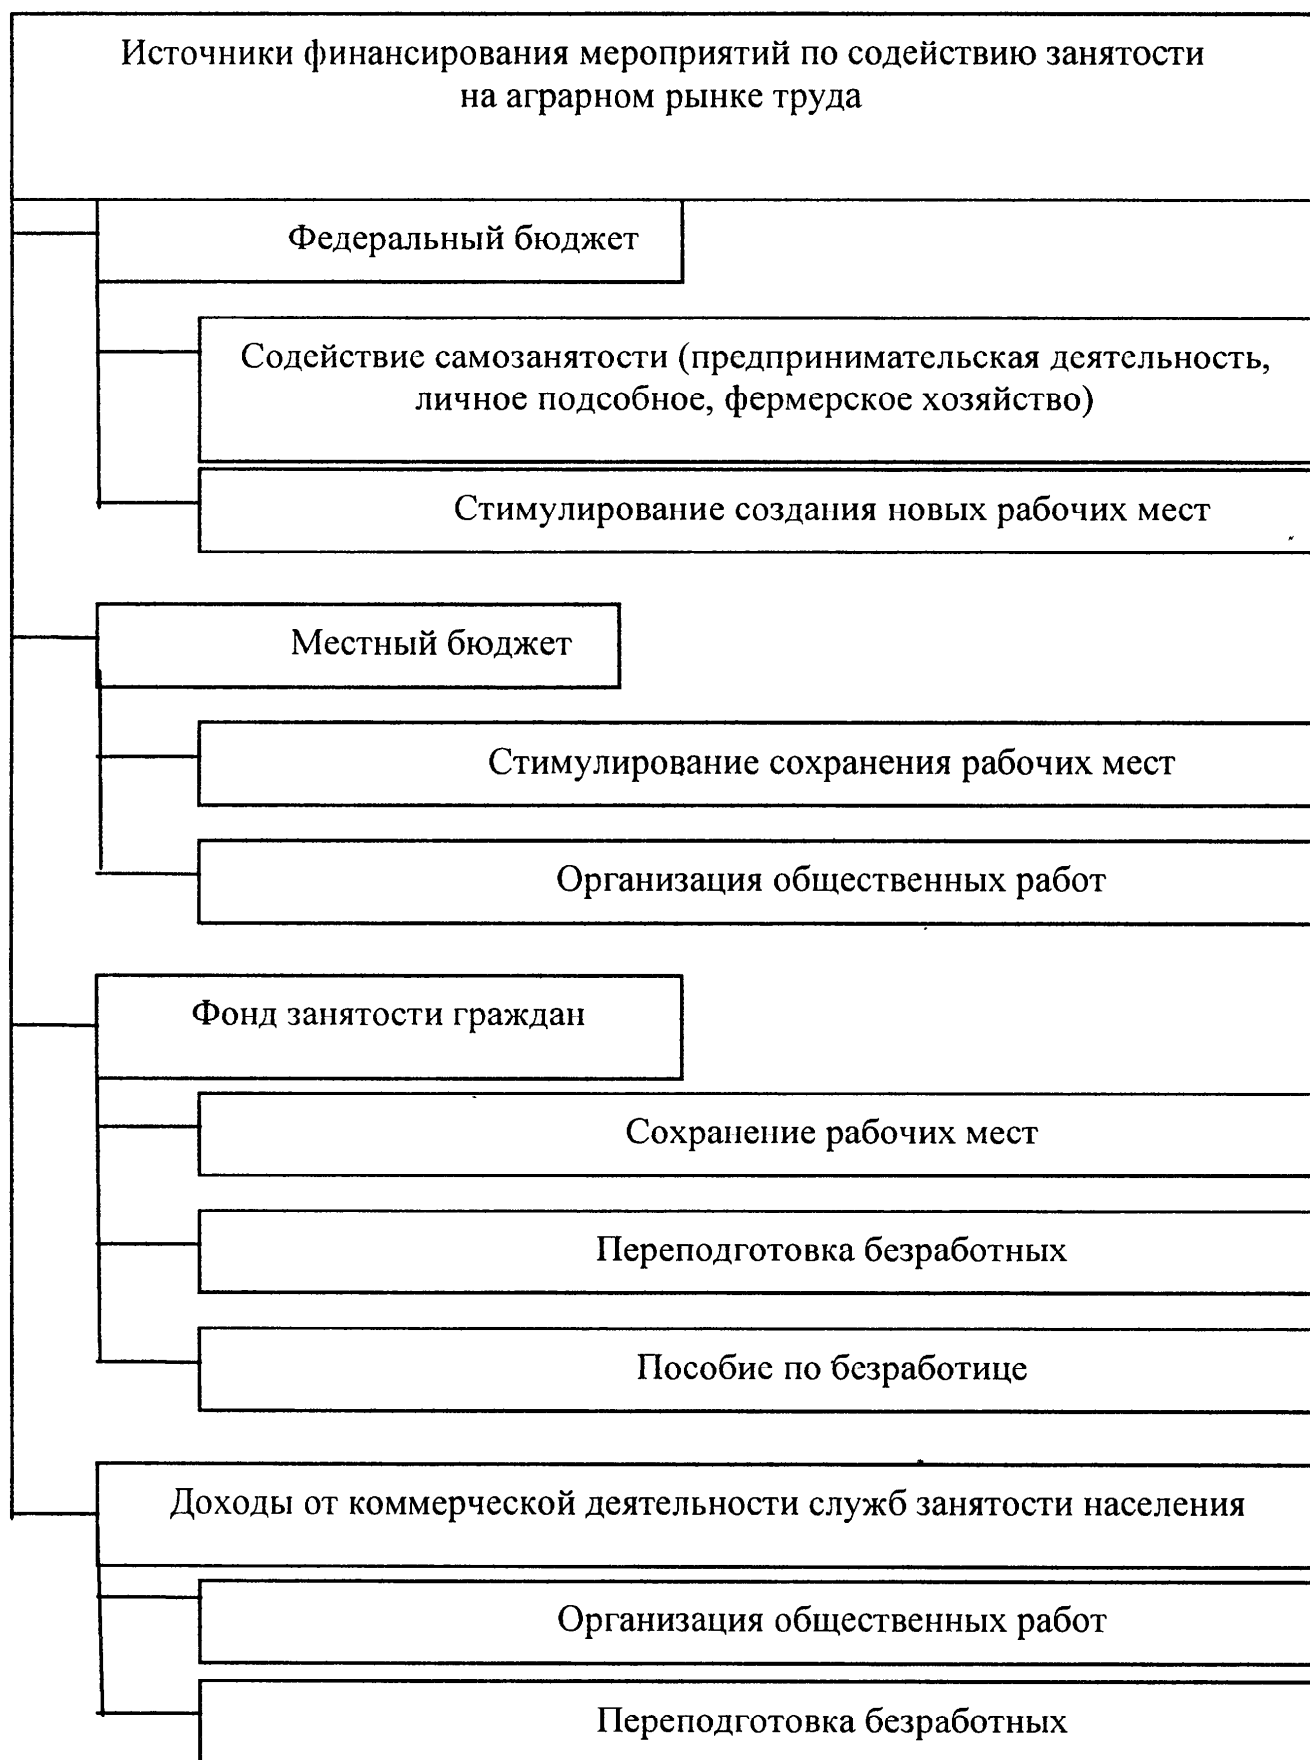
Источники финансирования мероприятий по содействию занятости на аграрном рынке труда

Федеральный бюджет

Содействие самозанятости (предпринимательская деятельность, личное подсобное, фермерское хозяйство)

Стимулирование создания новых рабочих мест

Местный бюджет

Стимулирование сохранения рабочих мест

Организация общественных работ

Фонд занятости граждан

Сохранение рабочих мест

Переподготовка безработных

Пособие по безработице

Доходы от коммерческой деятельности служб занятости населения

Организация общественных работ

Переподготовка безработных